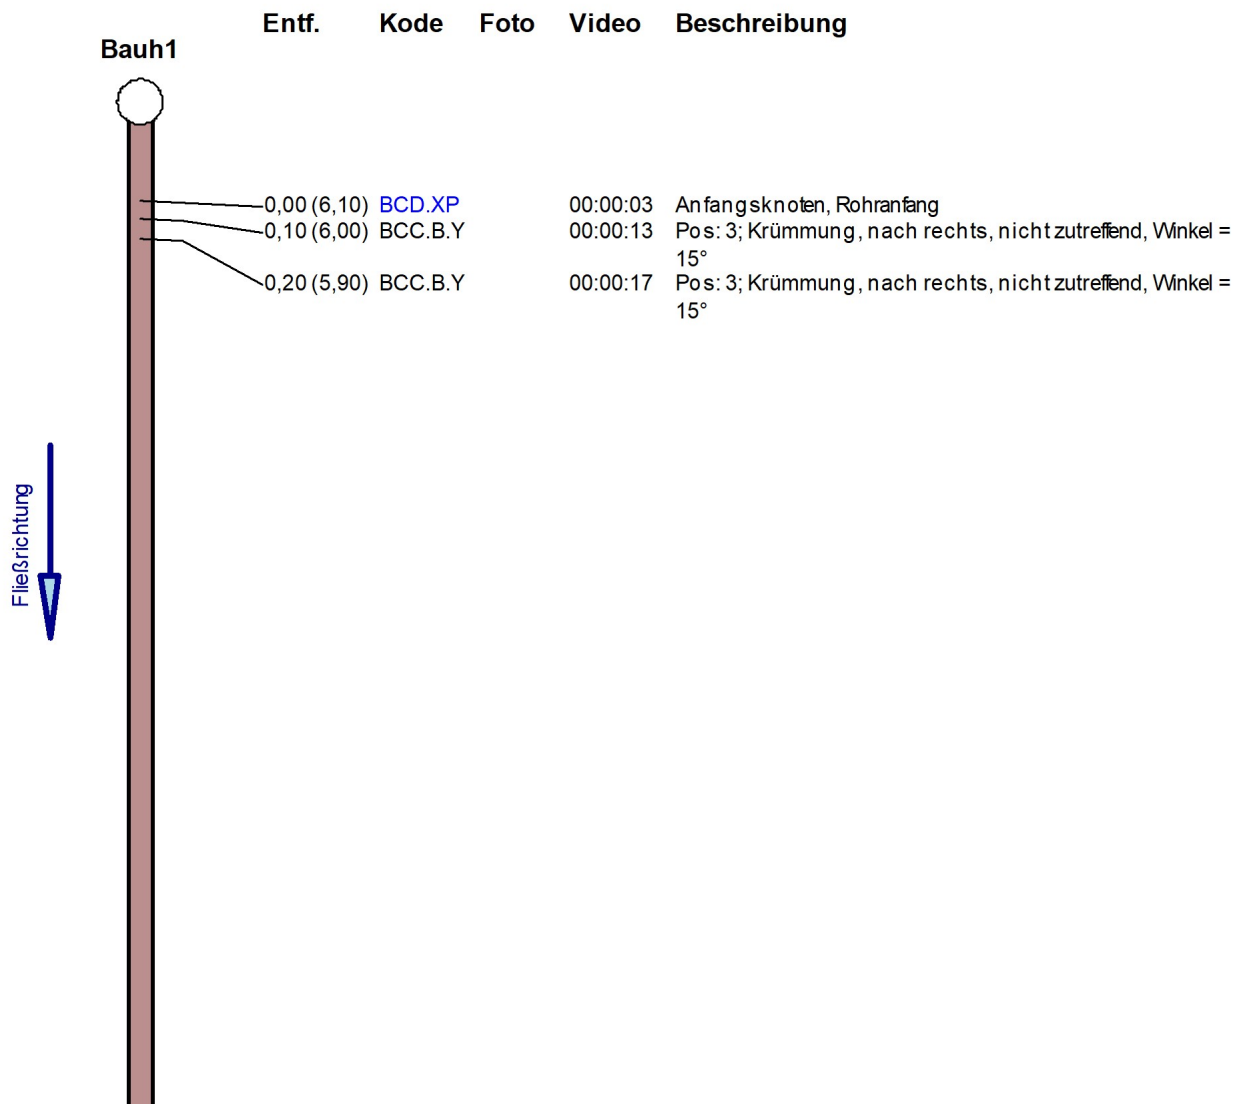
Bauh1

| Entf. | Kode | Foto | Video | Beschreibung |
|---|---|---|---|---|
| 0,00 (6,10) | BCD.XP | | 00:00:03 | Anfangsknoten, Rohranfang |
| 0,10 (6,00) | BCC.B.Y | | 00:00:13 | Pos: 3; Krümmung, nach rechts, nicht zutreffend, Winkel = 15° |
| 0,20 (5,90) | BCC.B.Y | | 00:00:17 | Pos: 3; Krümmung, nach rechts, nicht zutreffend, Winkel = 15° |

Fließrichtung